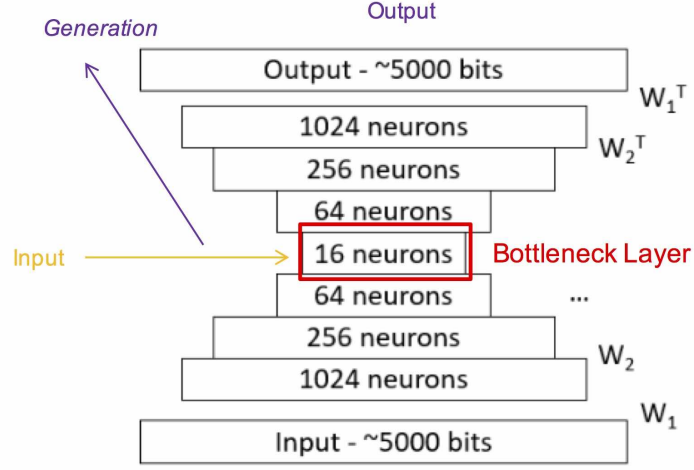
Generation

Output

Output - ~5000 bits

$W_1^T$

1024 neurons

$W_2^T$

256 neurons

64 neurons

Input

16 neurons

Bottleneck Layer

64 neurons

...

256 neurons

$W_2$

1024 neurons

$W_1$

Input - ~5000 bits